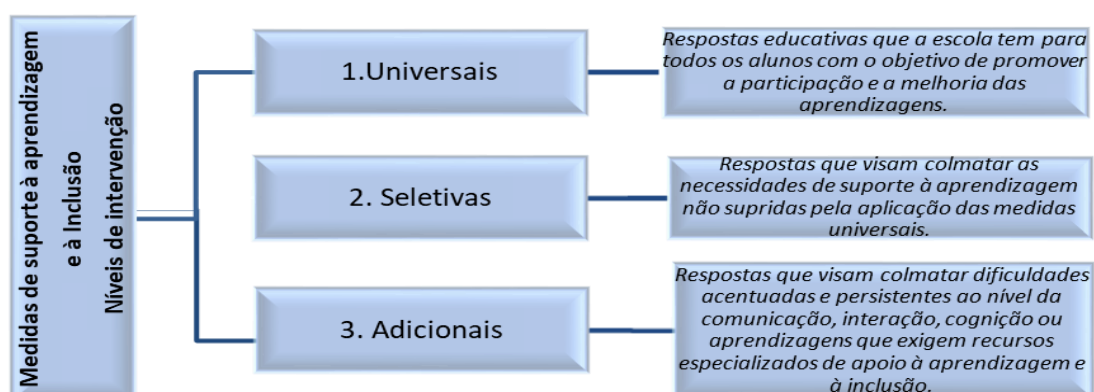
Medidas de suporte à aprendizagem e à Inclusão
Níveis de intervenção

1.Universais

Respostas educativas que a escola tem para todos os alunos com o objetivo de promover a participação e a melhoria das aprendizagens.

2. Seletivas

Respostas que visam colmatar as necessidades de suporte à aprendizagem não supridas pela aplicação das medidas universais.

3. Adicionais

Respostas que visam colmatar dificuldades acentuadas e persistentes ao nível da comunicação, interação, cognição ou aprendizagens que exigem recursos especializados de apoio à aprendizagem e à inclusão.